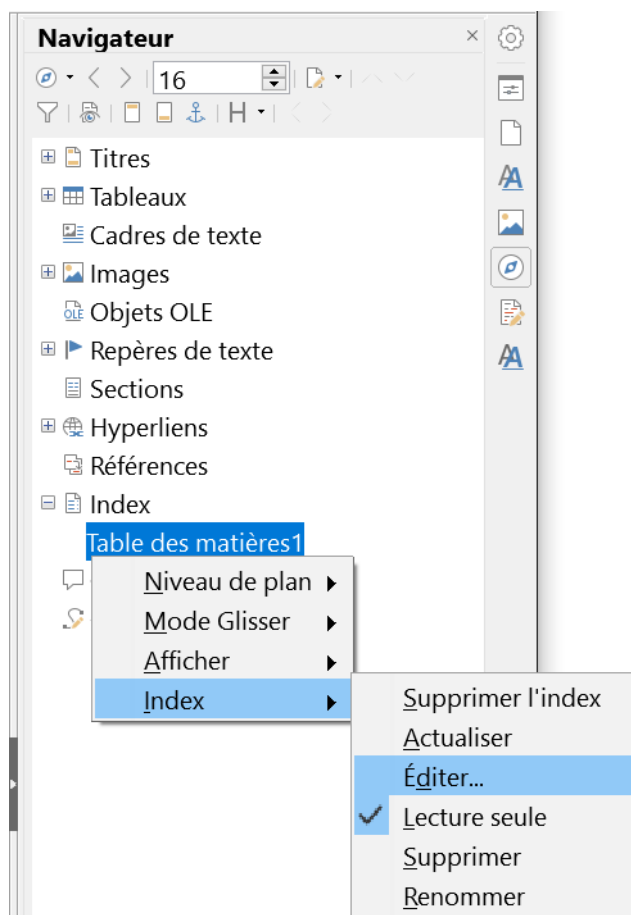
Navigateur

16

Titres
Tableaux
Cadres de texte
Images
Objets OLE
Repères de texte
Sections
Hyperliens
Références
Index
Table des matières1

Niveau de plan
Mode Glisser
Afficher
Index

Supprimer l'index
Actualiser
Éditer...
Lecture seule
Supprimer
Renommer